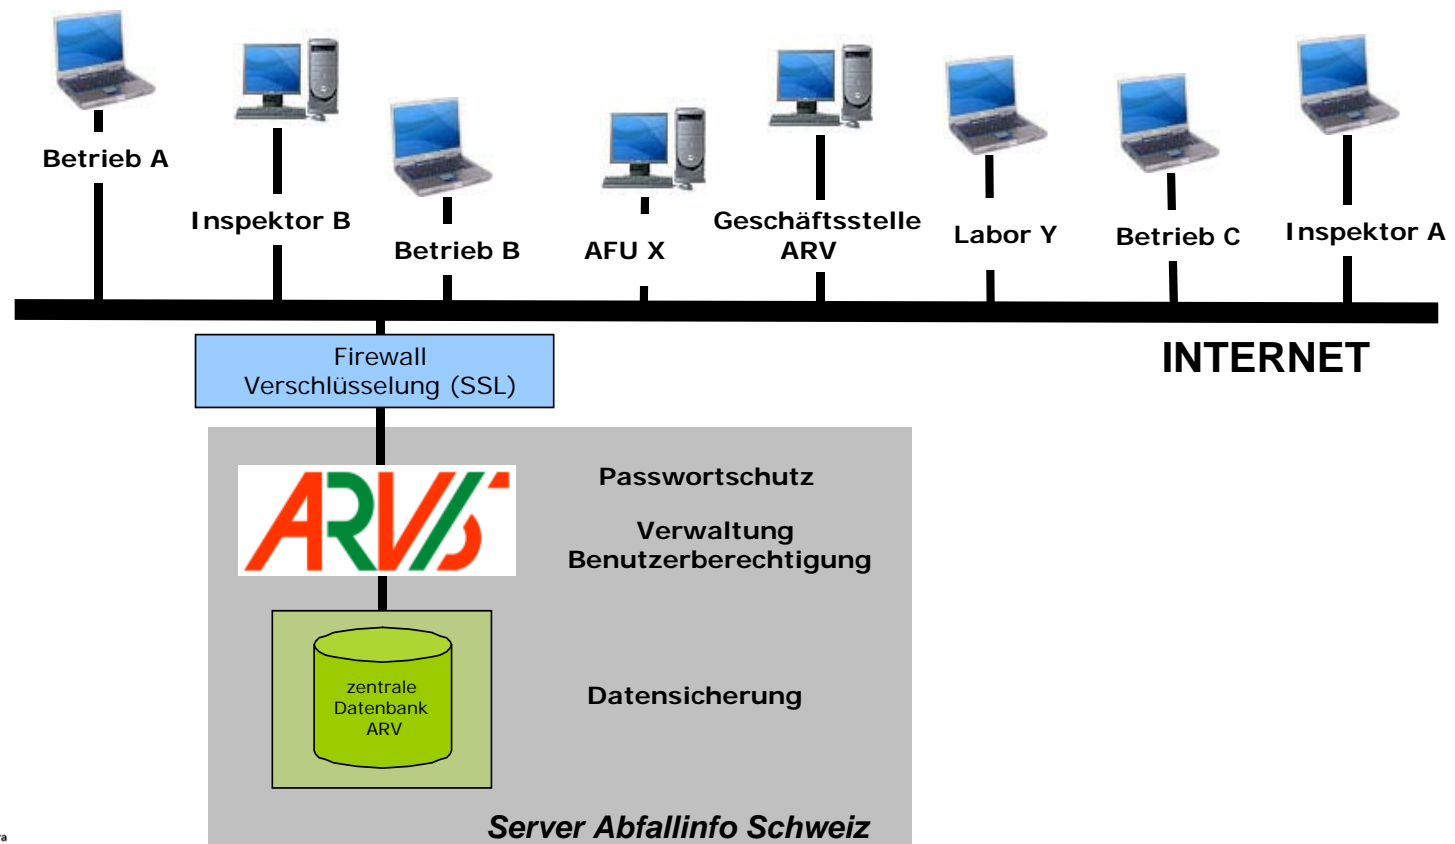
Betrieb A
Inspektor B
Betrieb B
AFU X
Geschäftsstelle ARV
Labor Y
Betrieb C
Inspektor A

INTERNET

Firewall
Verschlüsselung (SSL)

ARVIS

Passwortschutz

Verwaltung Benutzerberechtigung

zentrale Datenbank ARV

Datensicherung

Server Abfallinfo Schweiz